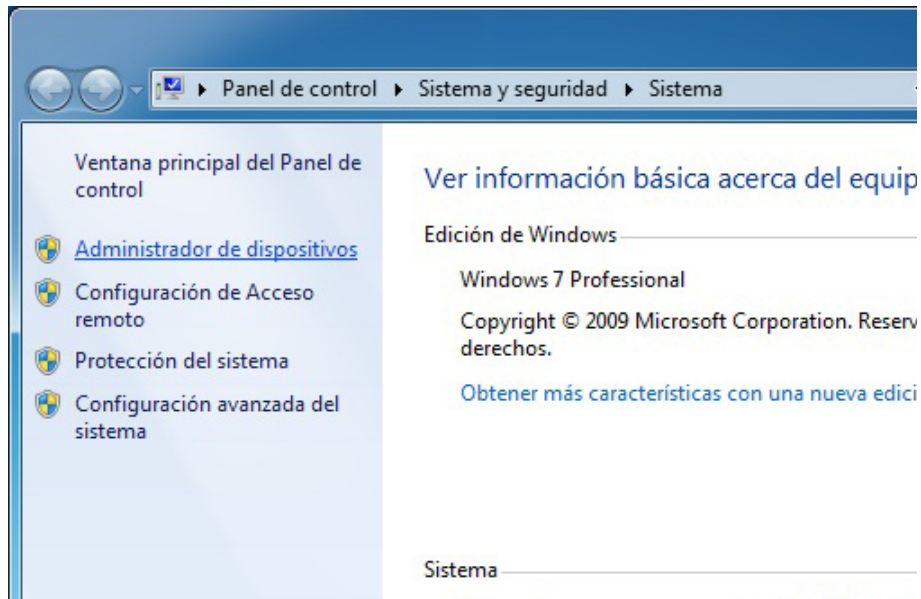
Panel de control ▸ Sistema y seguridad ▸ Sistema

Ventana principal del Panel de control

Administrador de dispositivos

Configuración de Acceso remoto

Protección del sistema

Configuración avanzada del sistema

Ver información básica acerca del equip

Edición de Windows

Windows 7 Professional

Copyright © 2009 Microsoft Corporation. Reserv derechos.

Obtener más características con una nueva edici

Sistema